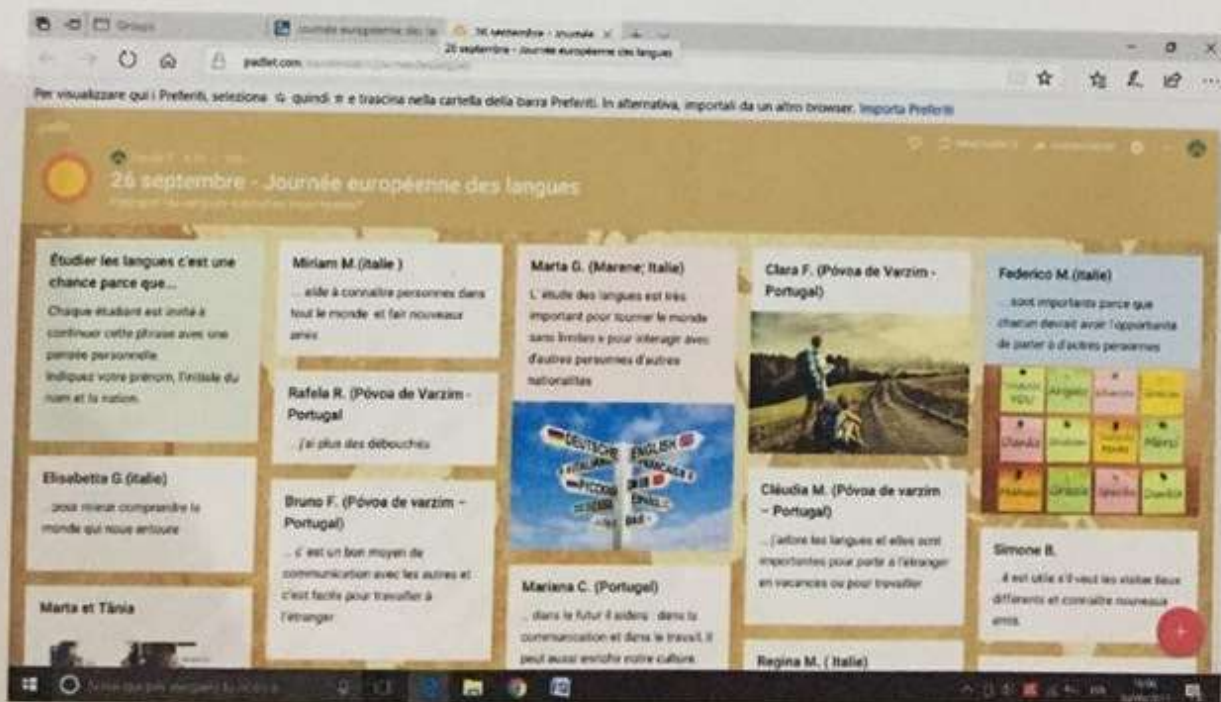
Gruppi | Journée européenne des la | 26 septembre - Journée
26 septembre - Journée européenne des langues

padlet.com

Per visualizzare qui i Preferiti, seleziona quindi e trascina nella cartella della barra Preferiti. In alternativa, importali da un altro browser. Importa Preferiti

26 septembre - Journée européenne des langues

Étudier les langues c'est une chance parce que...
Chaque étudiant est invité à continuer cette phrase avec une pensée personnelle.
Indiquez votre prénom, l'initiale du nom et la nation.

Elisabetta G.(Italie)
...pour mieux comprendre le monde qui nous entoure

Marta et Tânia

Miriam M.(Italie )
...aide à connaître personnes dans tout le monde et fair nouveaux amis

Rafela R. (Póvoa de Varzim - Portugal
j'ai plus des débouchés

Bruno F. (Póvoa de varzim - Portugal)
...c' est un bon moyen de communication avec les autres et c'est facile pour travailler à l'étranger

Marta G. (Marene; Italie)
L' étude des langues est très important pour tourner le monde sans limites e pour interagir avec d'autres personnes d'autres nationalités

DEUTSCH ENGLISH FRANÇAIS ESPAÑOL

Mariana C. (Portugal)
...dans le futur il aidera : dans la communication et dans le travail. Il peut aussi enrichir votre culture.

Clara F. (Póvoa de Varzim - Portugal)

Cláudia M. (Póvoa de varzim - Portugal)
j'adore les langues et elles sont importantes pour partir à l'étranger en vacances ou pour travailler

Regina M. ( Italie)

Federico M.(Italie)
...sont importants parce que chacun devrait avoir l'opportunité de parler à d'autres personnes

Arigato Danke Grazie Merci Gracias Obrigado

Simone B.
...il est utile s'il veut les visiter lieux différents et connaître nouveaux amis.

+